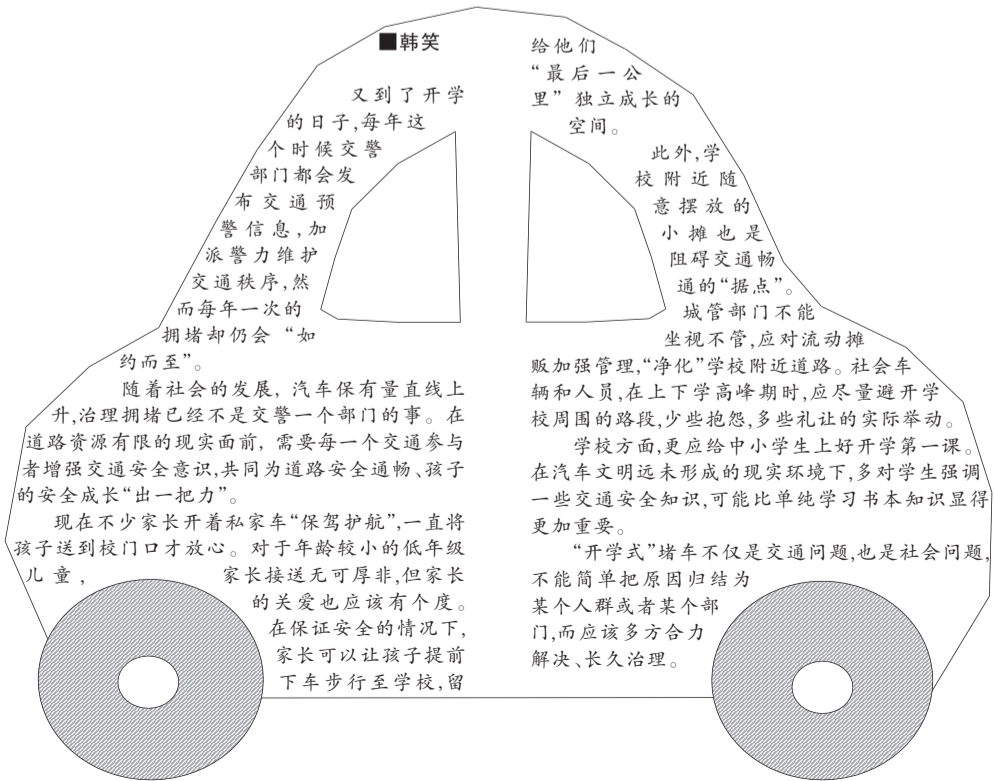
■韩笑

又到了开学的日子,每年这个时候交警部门都会发布交通预警信息,加派警力维护交通秩序,然而每年一次的拥堵却仍会“如约而至”。

随着社会的发展,汽车保有量直线上升,治理拥堵已经不是交警一个部门的事。在道路资源有限的现实面前,需要每一个交通参与者增强交通安全意识,共同为道路安全通畅、孩子的安全成长“出一把力”。

现在不少家长开着私家车“保驾护航”,一直将孩子送到校门口才放心。对于年龄较小的低年级儿童,家长接送无可厚非,但家长的关爱也应该有个度。在保证安全的情况下,家长可以让孩子提前下车步行至学校,留给他们“最后一公里”独立成长的空间。

此外,学校附近随意摆放的小摊也是阻碍交通畅通的“据点”。城管部门不能坐视不管,应对流动摊贩加强管理,“净化”学校附近道路。社会车辆和人员,在上下学高峰期时,应尽量避开学校周围的路段,少些抱怨,多些礼让的实际举动。

学校方面,更应给中小学生上好开学第一课。在汽车文明远未形成的现实环境下,多对学生强调一些交通安全知识,可能比单纯学习书本知识显得更加重要。

“开学式”堵车不仅是交通问题,也是社会问题,不能简单把原因归结为某个人群或者某个部门,而应该多方合力解决、长久治理。